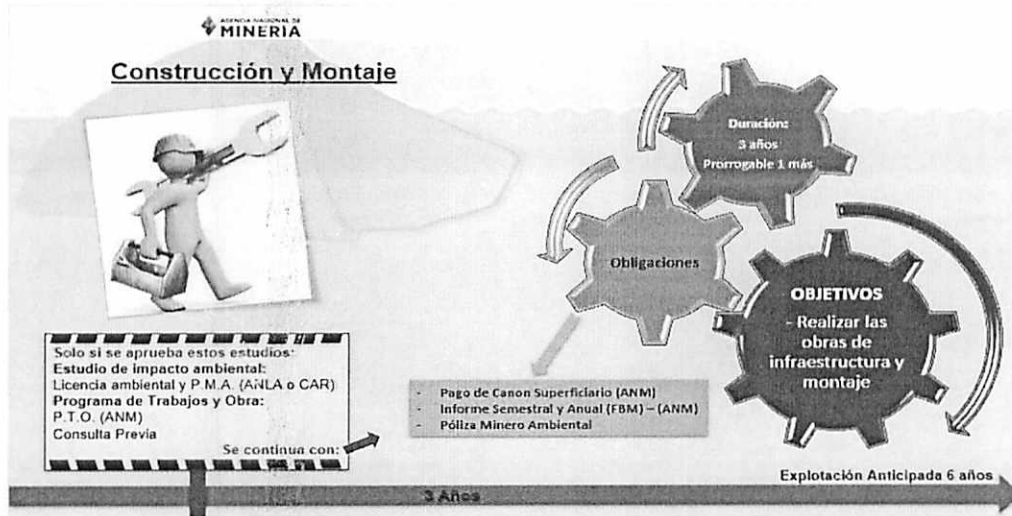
AGENCIA NACIONAL DE MINERIA

Construcción y Montaje

Duración:
3 años
Prorrogable 1 más

Obligaciones

OBJETIVOS
- Realizar las obras de infraestructura y montaje

Solo si se aprueba estos estudios:
Estudio de impacto ambiental:
Licencia ambiental y P.M.A. (ANLA o CAR)
Programa de Trabajos y Obra:
P.T.O. (ANM)
Consulta Previa
Se continua con:

- Pago de Canon Superficiario (ANM)
- Informe Semestral y Anual (FBM) – (ANM)
- Póliza Minero Ambiental

Explotación Anticipada 6 años

3 Años